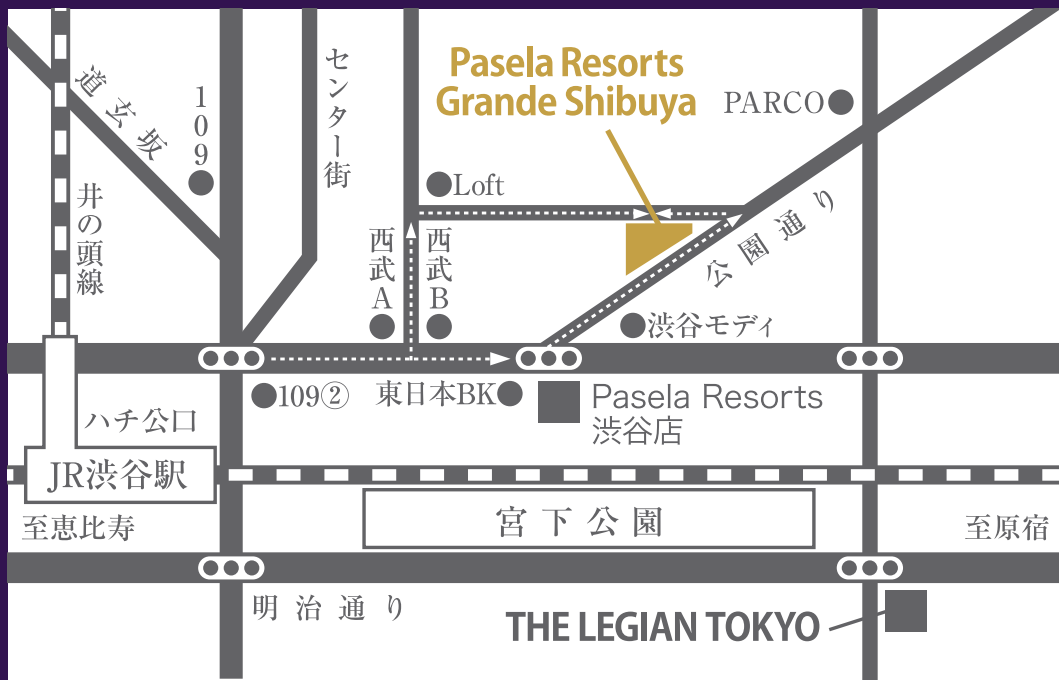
道玄坂

109

センター街

Pasela Resorts Grande Shibuya

PARCO

Loft

井の頭線

西武A

西武B

公園通り

渋谷モディ

109②

東日本BK

Pasela Resorts 渋谷店

ハチ公口

JR渋谷駅

至恵比寿

宮下公園

至原宿

明治通り

THE LEGIAN TOKYO